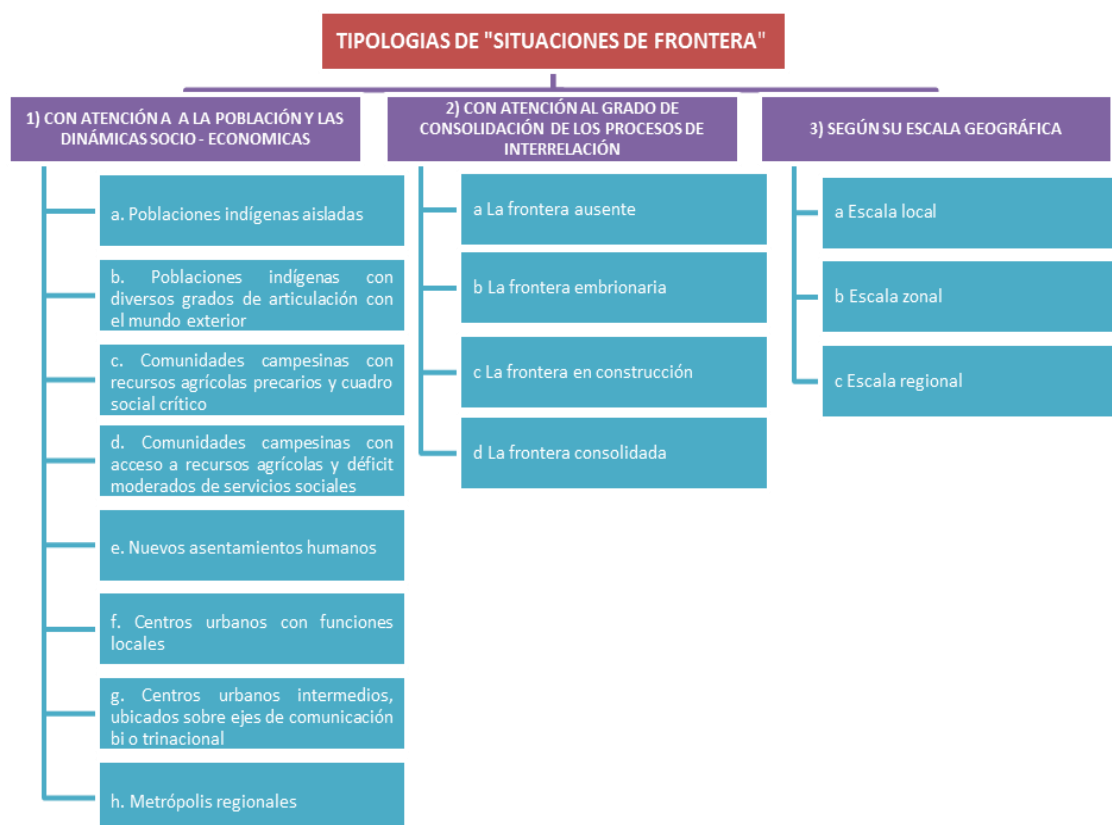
TIPOLOGIAS DE "SITUACIONES DE FRONTERA"

1) CON ATENCIÓN A A LA POBLACIÓN Y LAS DINÁMICAS SOCIO - ECONOMICAS

a. Poblaciones indígenas aisladas

b. Poblaciones indígenas con diversos grados de articulación con el mundo exterior

c. Comunidades campesinas con recursos agrícolas precarios y cuadro social crítico

d. Comunidades campesinas con acceso a recursos agrícolas y déficit moderados de servicios sociales

e. Nuevos asentamientos humanos

f. Centros urbanos con funciones locales

g. Centros urbanos intermedios, ubicados sobre ejes de comunicación bi o trinacional

h. Metrópolis regionales

2) CON ATENCIÓN AL GRADO DE CONSOLIDACIÓN DE LOS PROCESOS DE INTERRELACIÓN

a La frontera ausente

b La frontera embrionaria

c La frontera en construcción

d La frontera consolidada

3) SEGÚN SU ESCALA GEOGRÁFICA

a Escala local

b Escala zonal

c Escala regional